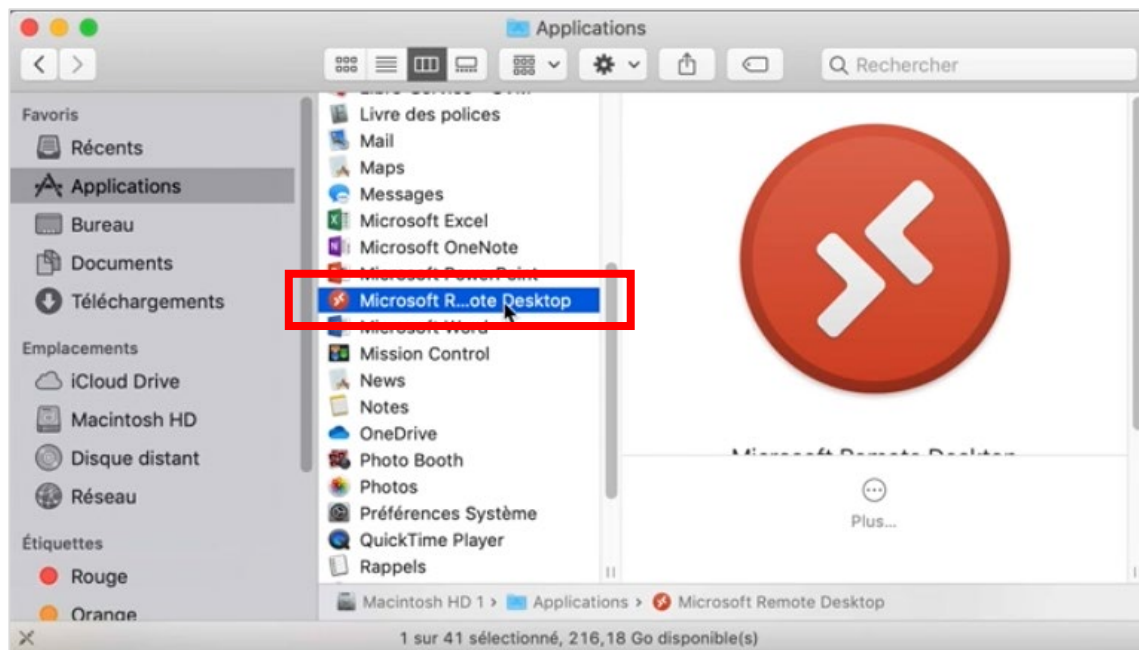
Applications

Rechercher

Favoris
Récents
Applications
Bureau
Documents
Téléchargements
Emplacements
iCloud Drive
Macintosh HD
Disque distant
Réseau
Étiquettes
Rouge
Orange

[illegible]
Livre des polices
Mail
Maps
Messages
Microsoft Excel
Microsoft OneNote
Microsoft PowerPoint
Microsoft R...ote Desktop
Microsoft Word
Mission Control
News
Notes
OneDrive
Photo Booth
Photos
Préférences Système
QuickTime Player
Rappels

Microsoft Remote Desktop

Plus...

Macintosh HD 1 › Applications › Microsoft Remote Desktop

1 sur 41 sélectionné, 216,18 Go disponible(s)